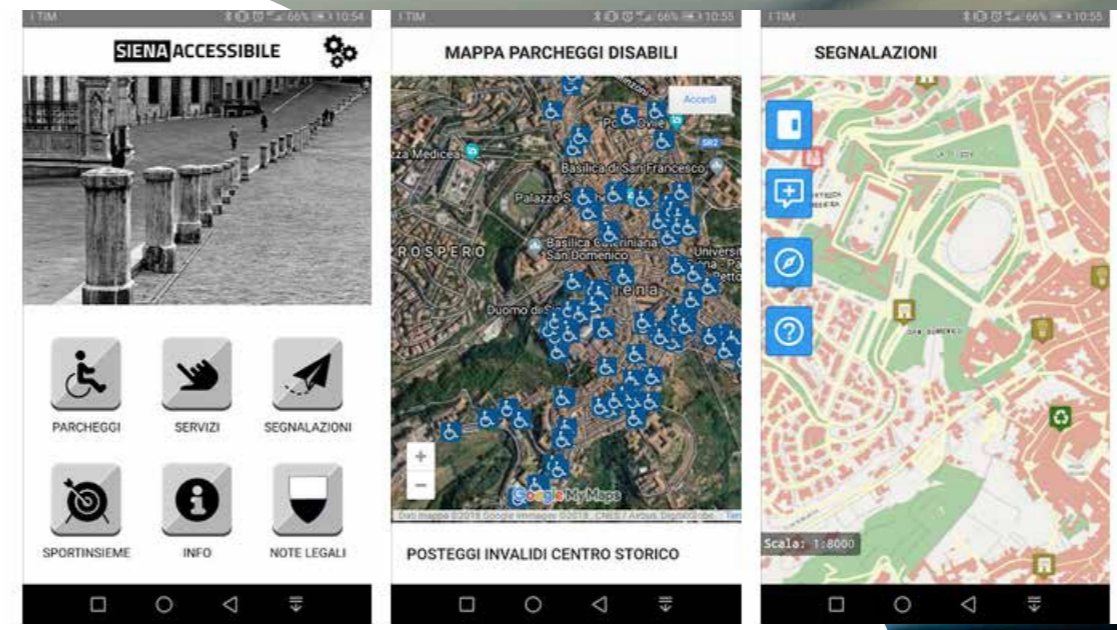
I TIM 66% 10:54

SIENA ACCESSIBILE

PARCHEGGI
SERVIZI
SEGNALAZIONI
SPORTINSIEME
INFO
NOTE LEGALI

I TIM 66% 10:55

MAPPA PARCHEGGI DISABILI

Accedi
zza Medicea
Basilica di San Francesco
SR2
Palazzo S
ROSPERO
Basilica Cateriniana San Domenico
Universi
Duomo di S
iena
+
−
Google My Maps
Dati mappa ©2018 Google Immagini ©2018 , CNES / Airbus, DigitalGlobe

POSTEGGI INVALIDI CENTRO STORICO

I TIM 66% 10:55

SEGNALAZIONI

Scala: 1:8000